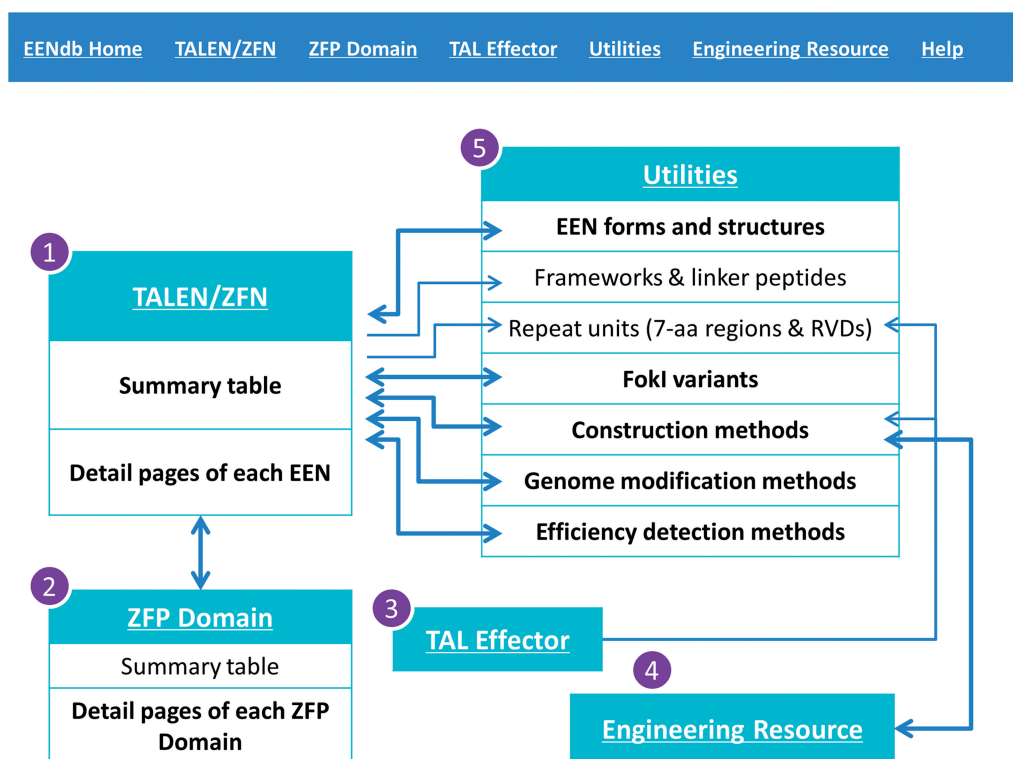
EENdb Home TALEN/ZFN ZFP Domain TAL Effector Utilities Engineering Resource Help

5

Utilities

EEN forms and structures

Frameworks & linker peptides

Repeat units (7-aa regions & RVDs)

FokI variants

Construction methods

Genome modification methods

Efficiency detection methods

1

TALEN/ZFN

Summary table

Detail pages of each EEN

2

ZFP Domain

Summary table

Detail pages of each ZFP Domain

3

TAL Effector

4

Engineering Resource